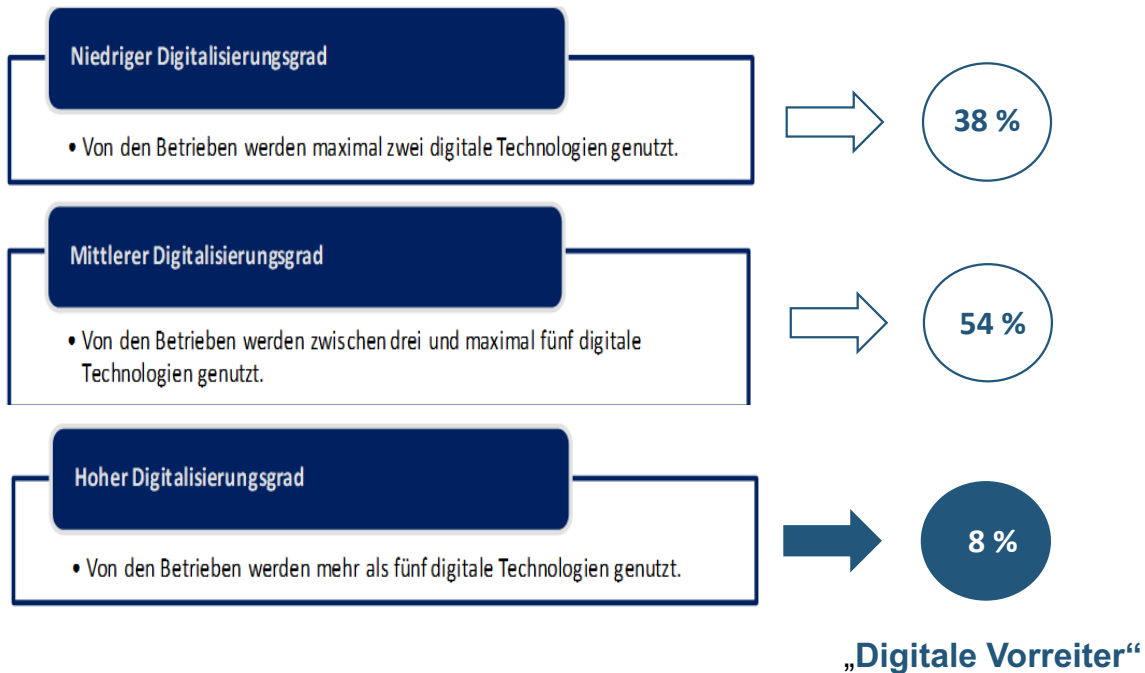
Niedriger Digitalisierungsgrad

• Von den Betrieben werden maximal zwei digitale Technologien genutzt.

38 %

Mittlerer Digitalisierungsgrad

• Von den Betrieben werden zwischen drei und maximal fünf digitale Technologien genutzt.

54 %

Hoher Digitalisierungsgrad

• Von den Betrieben werden mehr als fünf digitale Technologien genutzt.

8 %

„Digitale Vorreiter“